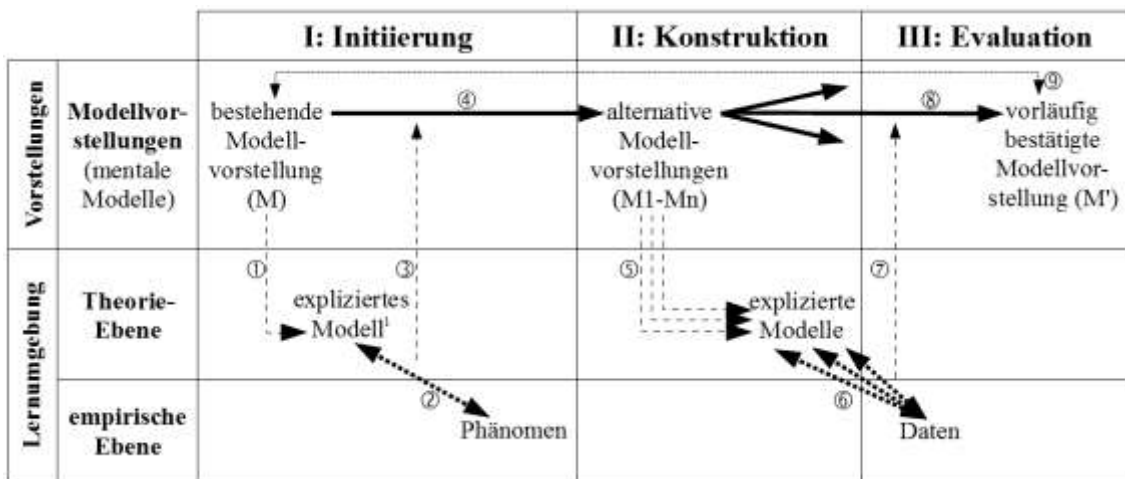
| | | I: Initiierung | II: Konstruktion | III: Evaluation |
|---|---|---|---|---|
| Vorstellungen | Modellvorstellungen (mentale Modelle) | bestehende Modellvorstellung (M) ④ | alternative Modellvorstellungen (M1-Mn) | ⑧ ⑨ vorläufig bestätigte Modellvorstellung (M') |
| Lernumgebung | Theorie-Ebene | ① ③ expliziertes Modell$^1$ | ⑤ explizierte Modelle | ⑦ |
| | empirische Ebene | ② Phänomen | ⑥ | Daten |